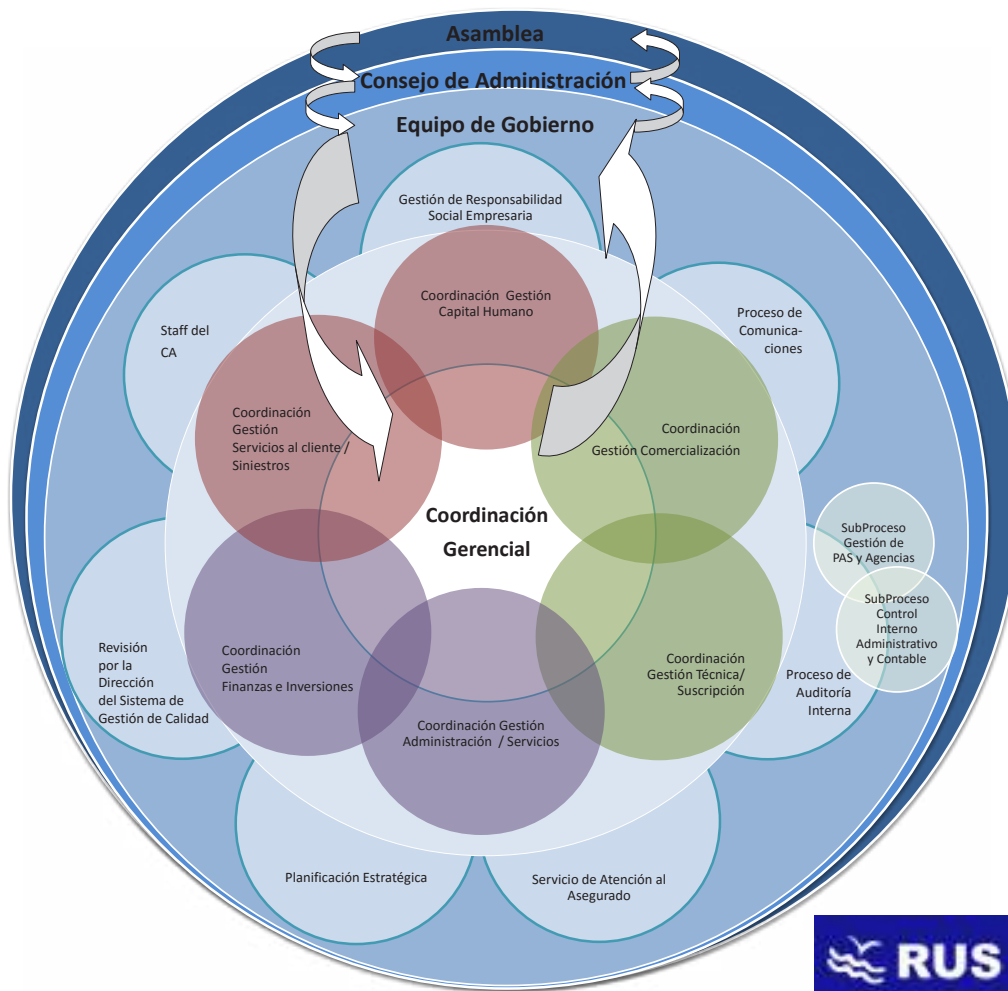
Asamblea

Consejo de Administración

Equipo de Gobierno

Gestión de Responsabilidad Social Empresaria

Staff del CA

Proceso de Comunicaciones

Coordinación Gestión Capital Humano

Coordinación Gestión Servicios al cliente / Siniestros

Coordinación Gestión Comercialización

Coordinación Gerencial

SubProceso Gestión de PAS y Agencias

SubProceso Control Interno Administrativo y Contable

Revisión por la Dirección del Sistema de Gestión de Calidad

Coordinación Gestión Finanzas e Inversiones

Coordinación Gestión Técnica/ Suscripción

Proceso de Auditoría Interna

Coordinación Gestión Administración / Servicios

Planificación Estratégica

Servicio de Atención al Asegurado

RUS